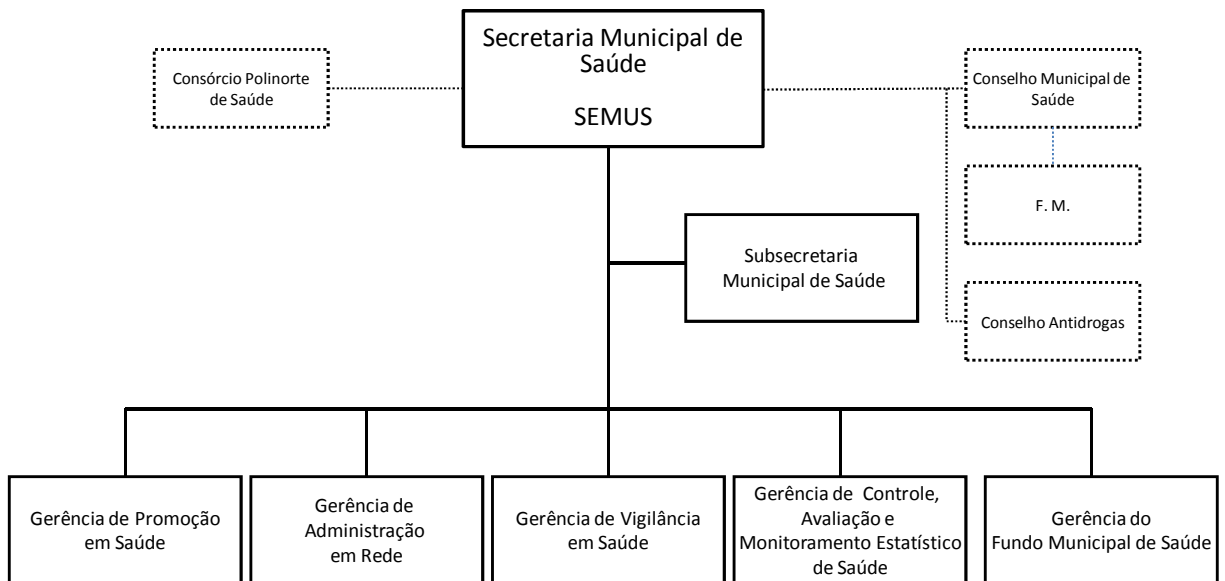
Secretaria Municipal de Saúde

SEMUS

Consórcio Polinorte de Saúde

Conselho Municipal de Saúde

F. M.

Conselho Antidrogas

Subsecretaria Municipal de Saúde

Gerência de Promoção em Saúde

Gerência de Administração em Rede

Gerência de Vigilância em Saúde

Gerência de Controle, Avaliação e Monitoramento Estatístico de Saúde

Gerência do Fundo Municipal de Saúde